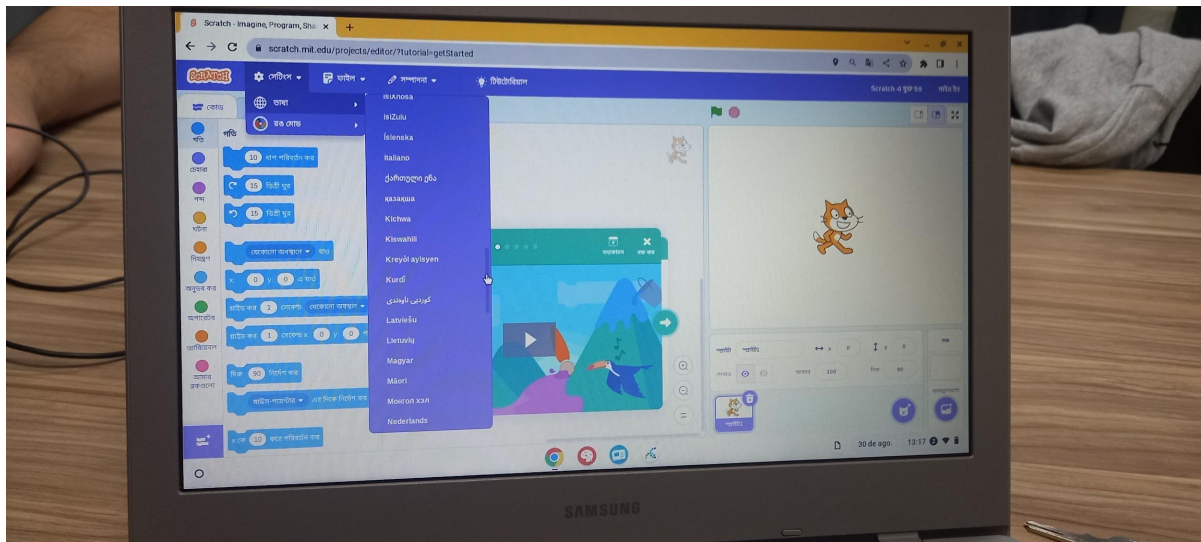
Scratch - Imagine, Program, Sha ×

scratch.mit.edu/projects/editor/?tutorial=getStarted

SCRATCH সেটিংস ফাইল সম্পাদনা টিউটোরিয়াল

Scratch এ যুক্ত হও

ভাষা

রঙ মোড

কোড

গতি

isiXhosa
isiZulu
Íslenska
Italiano
ქართული ენა
қазақша
Kichwa
Kiswahili
Kreyòl ayisyen
Kurdî
کوردیی ناوەندی
Latviešu
Lietuvių
Magyar
Māori
Монгол хэл
Nederlands

10 ধাপ পরিবর্তন কর

15 ডিগ্রী ঘুর

15 ডিগ্রী ঘুর

x: 0 y: 0

1

90

10

স্প্রাইট

100

90

30 de ago. 13:17

SAMSUNG